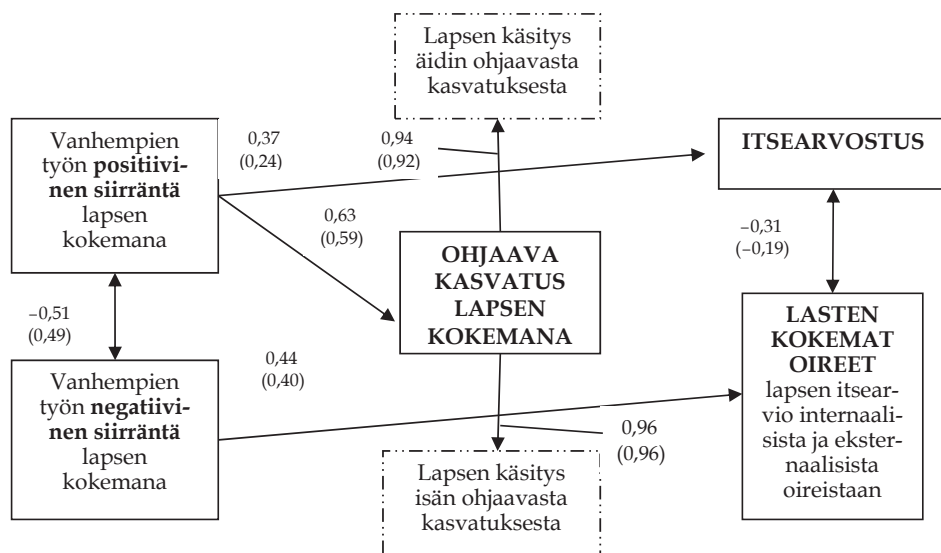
Lapsen käsitys äidin ohjaavasta kasvatuksesta

Vanhempien työn **positiivinen siirräntä** lapsen kokemana

0,37
(0,24)

0,94
(0,92)

**ITSEARVOSTUS**

0,63
(0,59)

–0,31
(–0,19)

**OHJAAVA KASVATUS LAPSEN KOKEMANA**

–0,51
(0,49)

**LASTEN KOKEMAT OIREET** lapsen itsearvio internaalisista ja eksternaalisista oireistaan

0,44
(0,40)

Vanhempien työn **negatiivinen siirräntä** lapsen kokemana

0,96
(0,96)

Lapsen käsitys isän ohjaavasta kasvatuksesta